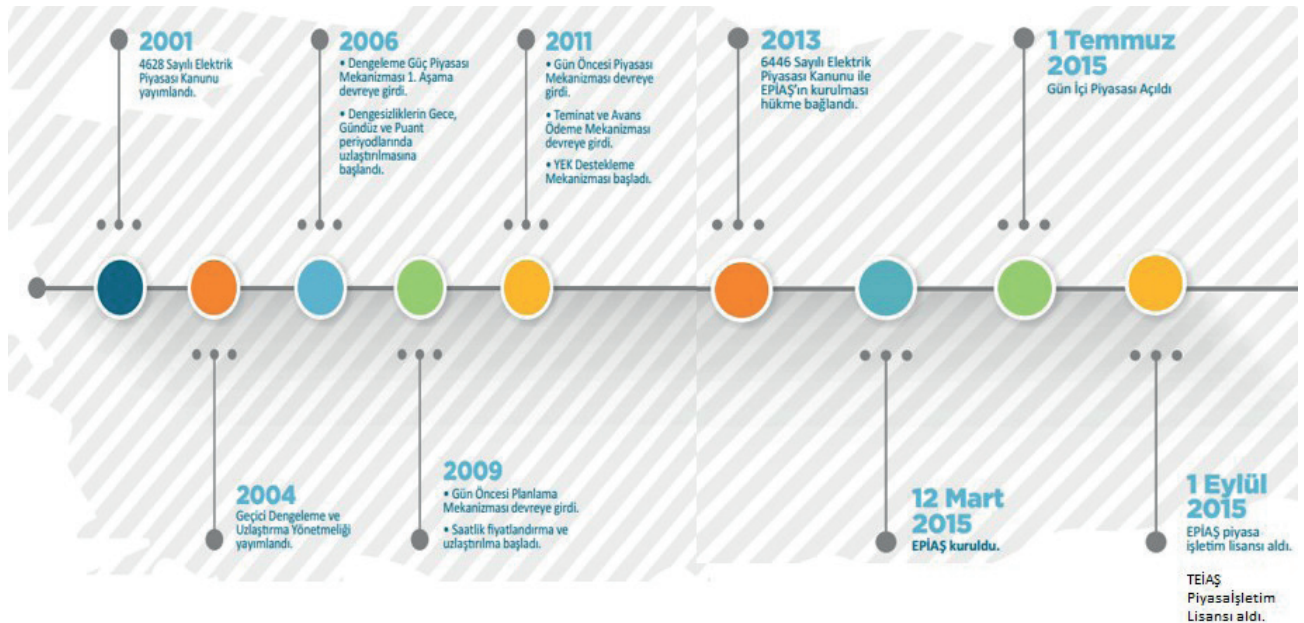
2001
4628 Sayılı Elektrik Piyasası Kanunu yayımlandı.

2006
• Dengeleme Güç Piyasası Mekanizması 1. Aşama devreye girdi.
• Dengesizliklerin Gece, Gündüz ve Puant periyodlarında uzlaştırılmasına başlandı.

2011
• Gün Öncesi Piyasası Mekanizması devreye girdi.
• Teminat ve Avans Ödeme Mekanizması devreye girdi.
• YEK Destekleme Mekanizması başladı.

2013
6446 Sayılı Elektrik Piyasası Kanunu ile EPİAŞ'ın kurulması hükme bağlandı.

1 Temmuz 2015
Gün İçi Piyasası Açıldı

2004
Geçici Dengeleme ve Uzlaştırma Yönetmeliği yayımlandı.

2009
• Gün Öncesi Planlama Mekanizması devreye girdi.
• Saatlik fiyatlandırma ve uzlaştırılma başladı.

12 Mart 2015
EPİAŞ kuruldu.

1 Eylül 2015
EPİAŞ piyasa işletim lisansı aldı.

TEİAŞ PiyasaİşletimLisansı aldı.